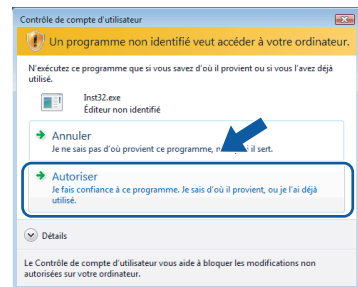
Contrôle de compte d'utilisateur

Un programme non identifié veut accéder à votre ordinateur.

N'exécutez ce programme que si vous savez d'où il provient ou si vous l'avez déjà utilisé.

Inst32.exe
Éditeur non identifié

Annuler
Je ne sais pas d'où provient ce programme, n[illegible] il sert.

Autoriser
Je fais confiance à ce programme. Je sais d'où il provient, ou je l'ai déjà utilisé.

Détails

Le Contrôle de compte d'utilisateur vous aide à bloquer les modifications non autorisées sur votre ordinateur.